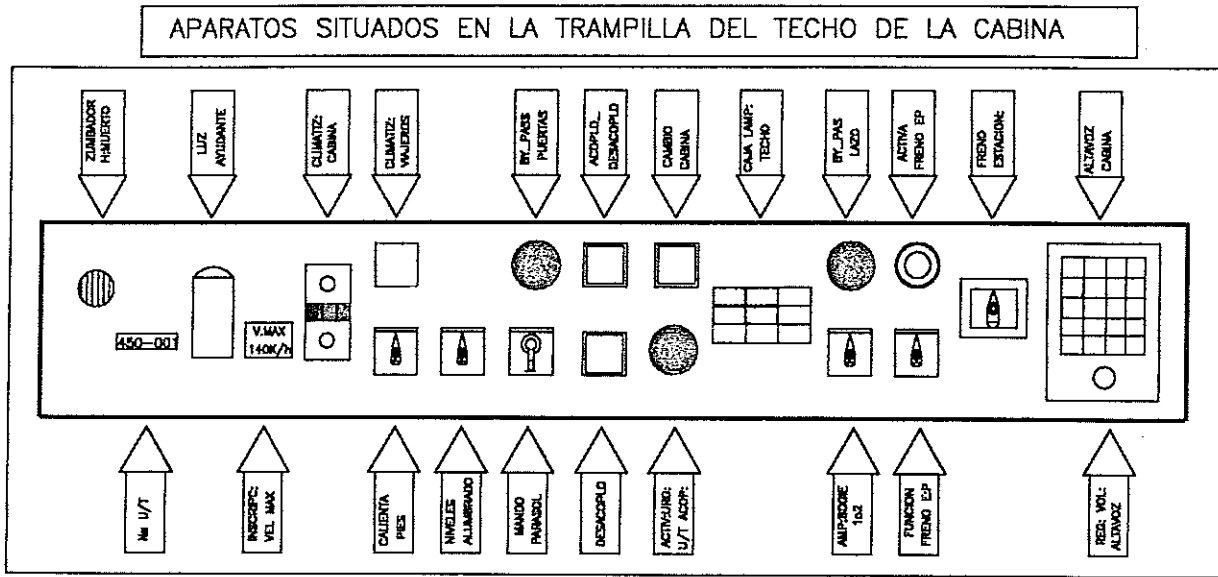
APARATOS SITUADOS EN LA TRAMPILLA DEL TECHO DE LA CABINA

ZUMBADOR H.MUERTO

LUZ AYUDANTE

CLIMATIZ. CABINA

CLIMATIZ. VIAJEROS

BY_PASS PUERTAS

ACOPLD_ DESACOPLD

CAMBIO CABINA

CAJA LAMP. TECHO

BY_PAS LAZO

ACTIVA FRENO EP

FRENO ESTACION.

ALTAVOZ CABINA

450-001

V.MAX 140K/h

Nº U/T

INSCRIPC. VEL MAX

CALIENTA PIES

NIVELES ALUMBRADO

MANDO PARASOL

DESACOPLO

ACTIV./URG. U/T ACOP.

AMP.BOBE 1o2

FUNCION FRENO EP

REG. VOL. ALTAVOZ